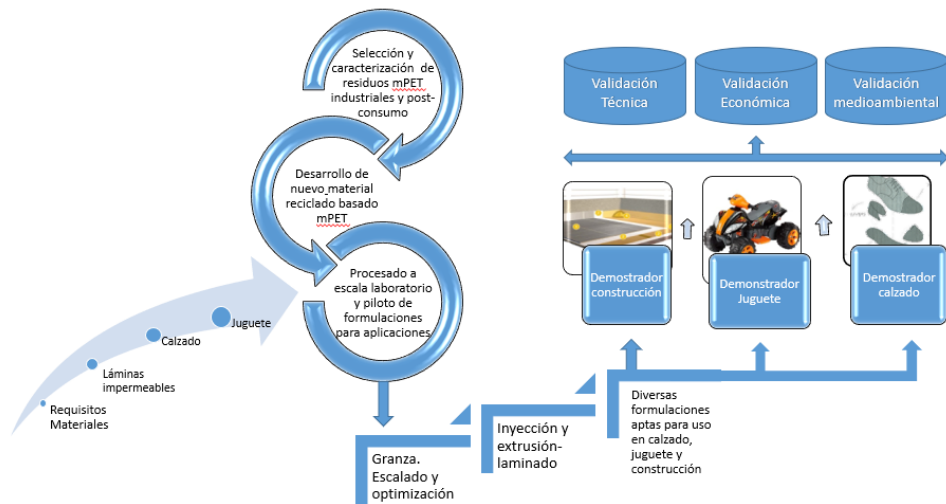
Selección y caracterización de residuos mPET industriales y post-consumo

Desarrollo de nuevo material reciclado basado mPET

Procesado a escala laboratorio y piloto de formulaciones para aplicaciones

Requisitos Materiales

Láminas impermeables

Calzado

Juguete

Validación Técnica

Validación Económica

Validación medioambiental

Demostrador construcción

Demostrador Juguete

Demostrador calzado

Granza. Escalado y optimización

Inyección y extrusión-laminado

Diversas formulaciones aptas para uso en calzado, juguete y construcción